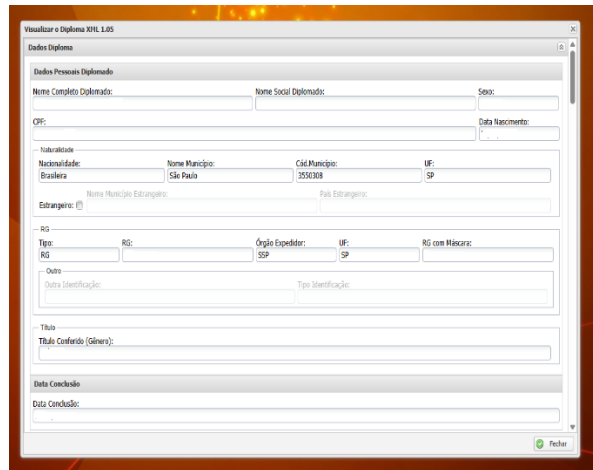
Visualizar o Diploma XML 1.05

Dados Diploma

Dados Pessoais Diplomado

Nome Completo Diplomado:

Nome Social Diplomado:

Sexo:

CPF:

Data Nascimento:

Naturalidade

Nacionalidade:
Brasileira

Nome Município:
São Paulo

Cód.Município:
3550308

UF:
SP

Estrangeiro:

Nome Município Estrangeiro:

País Estrangeiro:

RG

Tipo:
RG

RG:

Órgão Expedidor:
SSP

UF:
SP

RG com Máscara:

Outro

Outra Identificação:

Tipo Identificação:

Título

Título Conferido (Gênero):

Data Conclusão

Data Conclusão:

Fechar